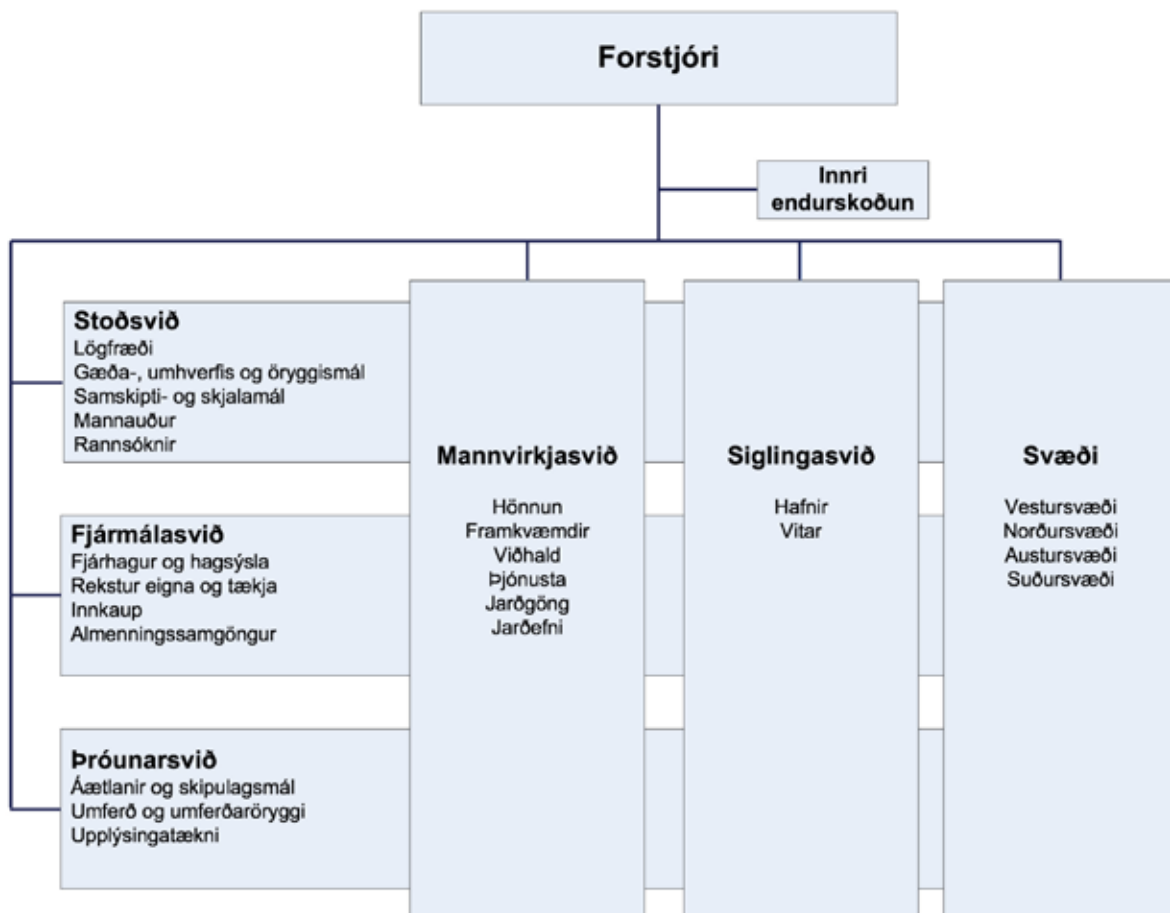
Forstjóri

Innri endurskoðun

Stoðsvið
Lögfræði
Gæða-, umhverfis og öryggismál
Samskipti- og skjalamál
Mannauður
Rannsóknir

Fjármálasvið
Fjárhagur og hagsýsla
Rekstur eigna og tækja
Innkaup
Almenningssamgöngur

Þróunarsvið
Áætlanir og skipulagsmál
Umferð og umferðaröryggi
Upplýsingatækni

Mannvirkjasvið
Hönnun
Framkvæmdir
Viðhald
Þjónusta
Jarðgöng
Jarðefni

Siglingasvið
Hafnir
Vitar

Svæði
Vestursvæði
Norðursvæði
Austursvæði
Suðursvæði